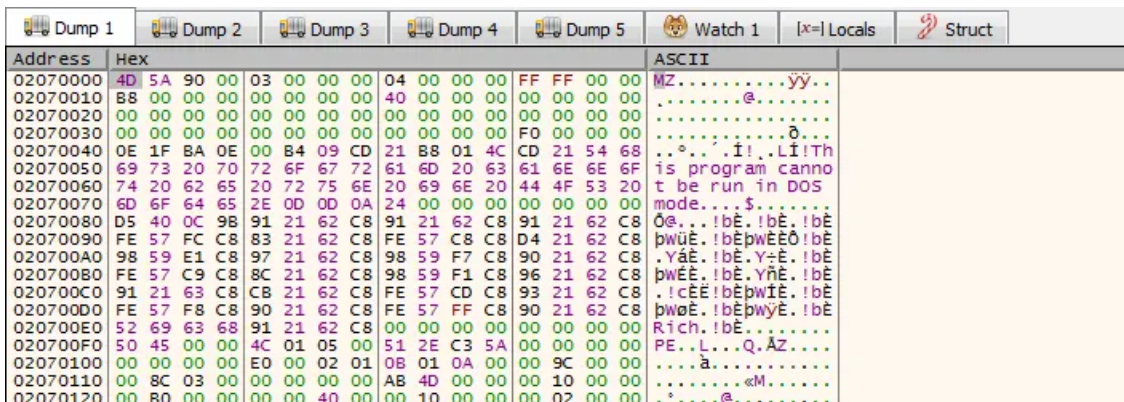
Dump 1 | Dump 2 | Dump 3 | Dump 4 | Dump 5 | Watch 1 | [x=] Locals | Struct

| Address | Hex | ASCII |
|---|---|---|
| 02070000 | 4D 5A 90 00 03 00 00 00 04 00 00 00 FF FF 00 00 | MZ..........ÿÿ.. |
| 02070010 | B8 00 00 00 00 00 00 00 40 00 00 00 00 00 00 00 | ¸.......@....... |
| 02070020 | 00 00 00 00 00 00 00 00 00 00 00 00 00 00 00 00 | ................ |
| 02070030 | 00 00 00 00 00 00 00 00 00 00 00 00 F0 00 00 00 | ............ð... |
| 02070040 | 0E 1F BA 0E 00 B4 09 CD 21 B8 01 4C CD 21 54 68 | ..º..´.Í!¸.LÍ!Th |
| 02070050 | 69 73 20 70 72 6F 67 72 61 6D 20 63 61 6E 6E 6F | is program canno |
| 02070060 | 74 20 62 65 20 72 75 6E 20 69 6E 20 44 4F 53 20 | t be run in DOS |
| 02070070 | 6D 6F 64 65 2E 0D 0D 0A 24 00 00 00 00 00 00 00 | mode....$....... |
| 02070080 | D5 40 0C 9B 91 21 62 C8 91 21 62 C8 91 21 62 C8 | Õ@...!bÈ.!bÈ.!bÈ |
| 02070090 | FE 57 FC C8 83 21 62 C8 FE 57 C8 C8 D4 21 62 C8 | þWüÈ.!bÈþWÈÈÔ!bÈ |
| 020700A0 | 98 59 E1 C8 97 21 62 C8 98 59 F7 C8 90 21 62 C8 | .YáÈ.!bÈ.Y÷È.!bÈ |
| 020700B0 | FE 57 C9 C8 8C 21 62 C8 98 59 F1 C8 96 21 62 C8 | þWÉÈ.!bÈ.YñÈ.!bÈ |
| 020700C0 | 91 21 63 C8 CB 21 62 C8 FE 57 CD C8 93 21 62 C8 | .!cÈË!bÈþWÍÈ.!bÈ |
| 020700D0 | FE 57 F8 C8 90 21 62 C8 FE 57 FF C8 90 21 62 C8 | þWøÈ.!bÈþWÿÈ.!bÈ |
| 020700E0 | 52 69 63 68 91 21 62 C8 00 00 00 00 00 00 00 00 | Rich.!bÈ........ |
| 020700F0 | 50 45 00 00 4C 01 05 00 51 2E C3 5A 00 00 00 00 | PE..L...Q.ÃZ.... |
| 02070100 | 00 00 00 00 E0 00 02 01 0B 01 0A 00 00 9C 00 00 | ....à........... |
| 02070110 | 00 8C 03 00 00 00 00 00 AB 4D 00 00 00 10 00 00 | ........«M...... |
| 02070120 | 00 B0 00 00 00 00 40 00 00 10 00 00 00 02 00 00 | .°....@......... |